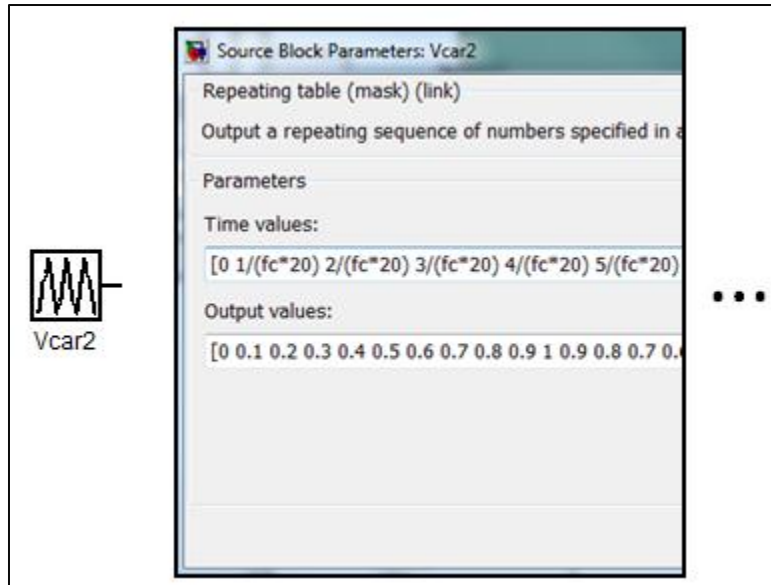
Source Block Parameters: Vcar2

Repeating table (mask) (link)

Output a repeating sequence of numbers specified in a

Parameters

Time values:

[0 1/(fc*20) 2/(fc*20) 3/(fc*20) 4/(fc*20) 5/(fc*20)

Output values:

[0 0.1 0.2 0.3 0.4 0.5 0.6 0.7 0.8 0.9 1 0.9 0.8 0.7 0.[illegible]

Vcar2

...